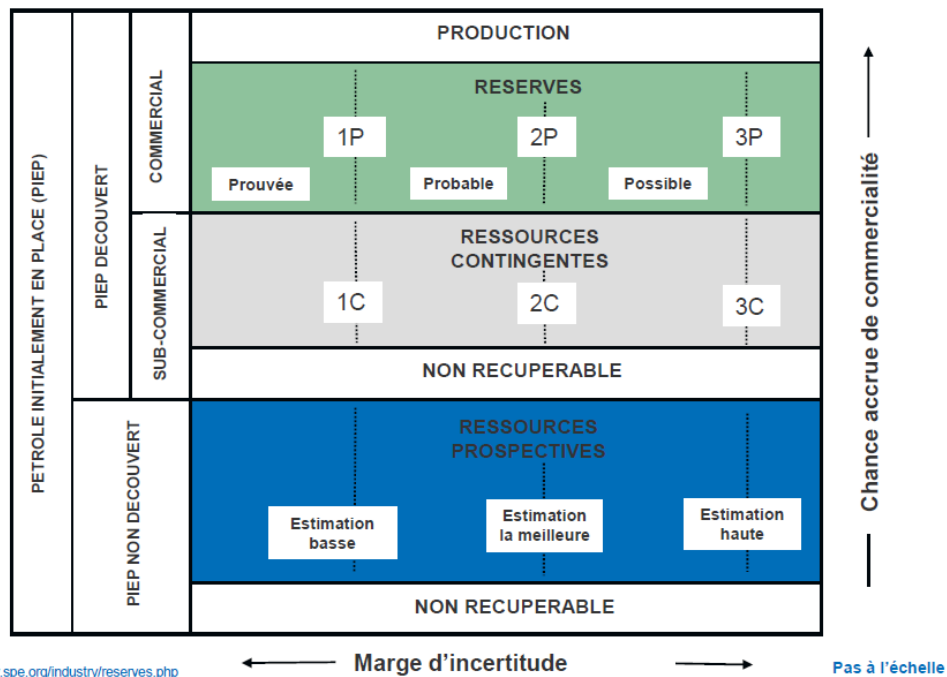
PETROLE INITIALEMENT EN PLACE (PIEP)

PIEP DECOUVERT

COMMERCIAL

PRODUCTION

RESERVES

1P

2P

3P

Prouvée

Probable

Possible

SUB-COMMERCIAL

RESSOURCES CONTINGENTES

1C

2C

3C

NON RECUPERABLE

PIEP NON DECOUVERT

RESSOURCES PROSPECTIVES

Estimation basse

Estimation la meilleure

Estimation haute

NON RECUPERABLE

Chance accrue de commercialité

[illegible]spe.org/industry/reserves.php

Marge d'incertitude

Pas à l'échelle